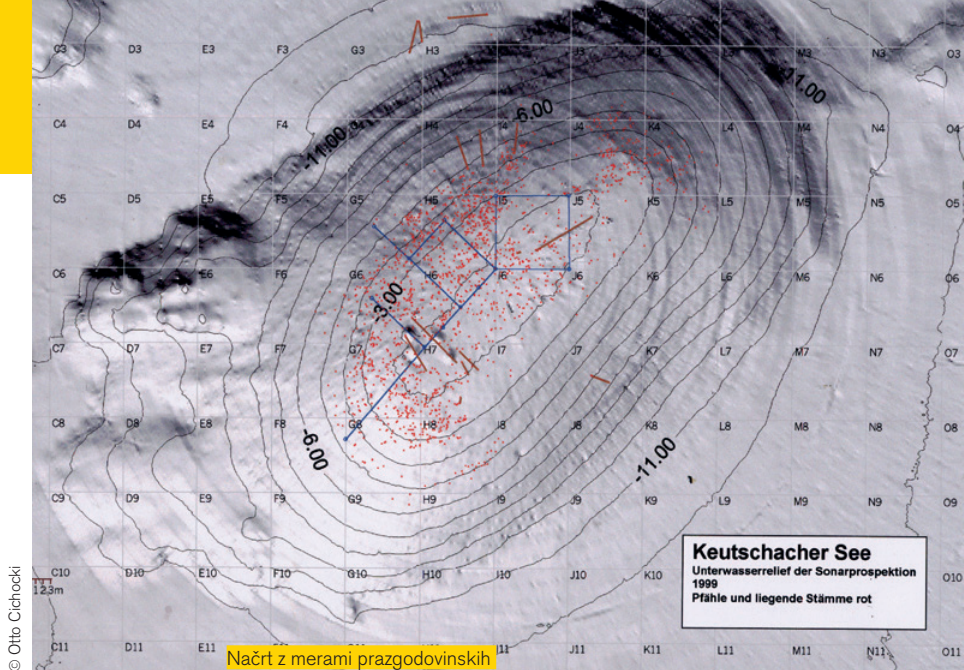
G3 D3 E3 F3 G3 H3 I3 J3 K3 L3 M3 N3 O3

C4 D4 E4 F4 G4 H4 I4 J4 K4 L4 M4 N4 O4

C5 D5 E5 F5 G5 H5 I5 J5 K5 L5 M5 N5 O5

C6 D6 E6 F6 G6 H6 I6 J6 K6 L6 M6 N6 O6

C7 D7 E7 F7 G7 H7 I7 J7 K7 L7 M7 N7 O7

C8 D8 E8 F8 G8 H8 I8 J8 K8 L8 M8 N8 O8

C9 D9 E9 F9 G9 H9 I9 J9 K9 L9 M9 N9 O9

C10 D10 E10 F10 G10 H10 I10 J10 K10 O10

C11 D11 E11 J11 K11 L11 M11 N11 O11

-11.00 -6.00 -11.00 -3.00 -6.00 -11.00

12.3m

Keutschacher See
Unterwasserrelief der Sonarprospektion 1999
Pfähle und liegende Stämme rot

© Otto Cichocki

Načrt z merami prazgodovinskih